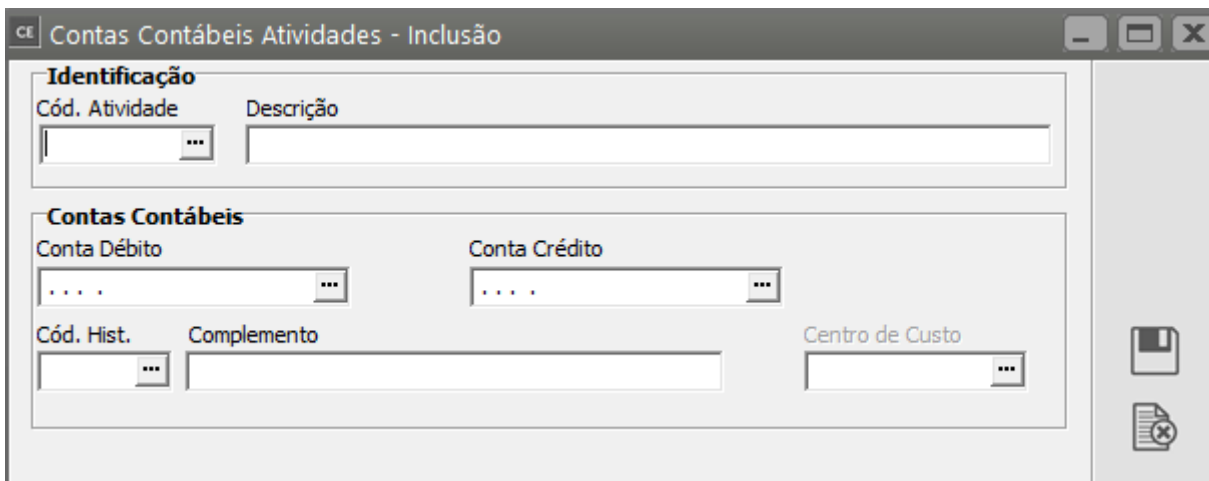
CE Contas Contábeis Atividades - Inclusão

Identificação

Cód. Atividade ...

Descrição

Contas Contábeis

Conta Débito

. . . . ...

Conta Crédito

. . . . ...

Cód. Hist. ...

Complemento

Centro de Custo ...